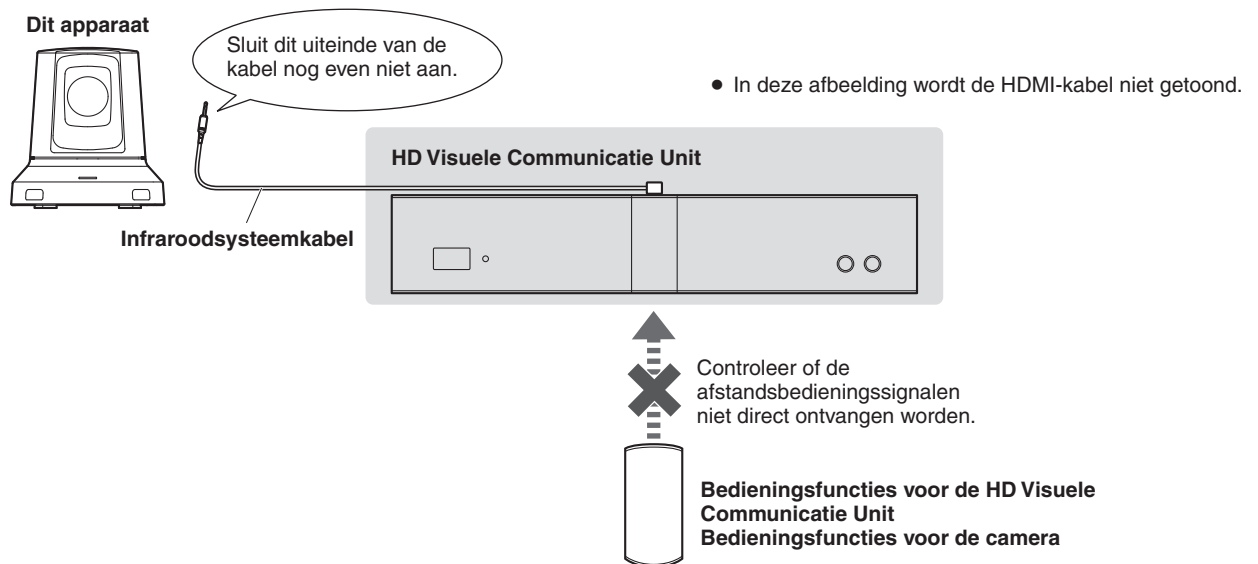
Dit apparaat

Sluit dit uiteinde van de kabel nog even niet aan.

● In deze afbeelding wordt de HDMI-kabel niet getoond.

HD Visuele Communicatie Unit

Infraroodsysteemkabel

Controleer of de afstandsbedieningssignalen niet direct ontvangen worden.

Bedieningsfuncties voor de HD Visuele Communicatie Unit
Bedieningsfuncties voor de camera